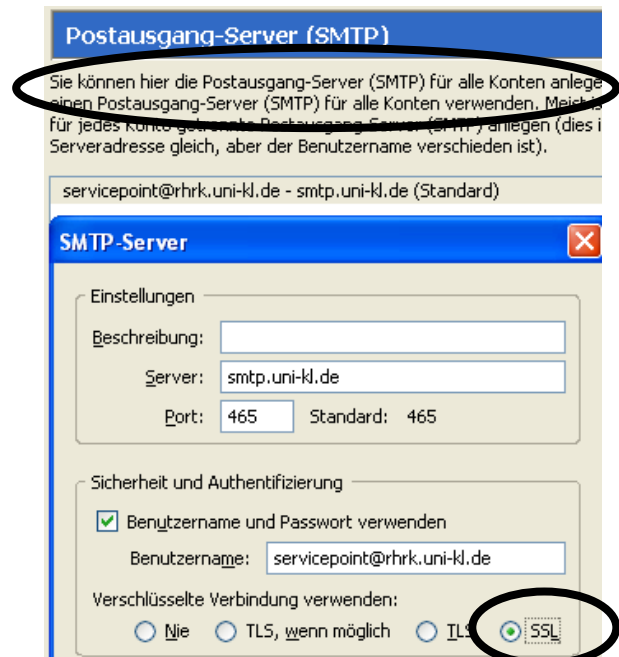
Postausgang-Server (SMTP)

Sie können hier die Postausgang-Server (SMTP) für alle Konten anlege einen Postausgang-Server (SMTP) für alle Konten verwenden. Meist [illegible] für jedes Konto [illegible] Postausgang-Server (SMTP) anlegen (dies i Serveradresse gleich, aber der Benutzername verschieden ist).

servicepoint@rhrk.uni-kl.de - smtp.uni-kl.de (Standard)

SMTP-Server

Einstellungen

Beschreibung:

Server: smtp.uni-kl.de

Port: 465 Standard: 465

Sicherheit und Authentifizierung

Benutzername und Passwort verwenden

Benutzername: servicepoint@rhrk.uni-kl.de

Verschlüsselte Verbindung verwenden:

Nie TLS, wenn möglich TLS SSL